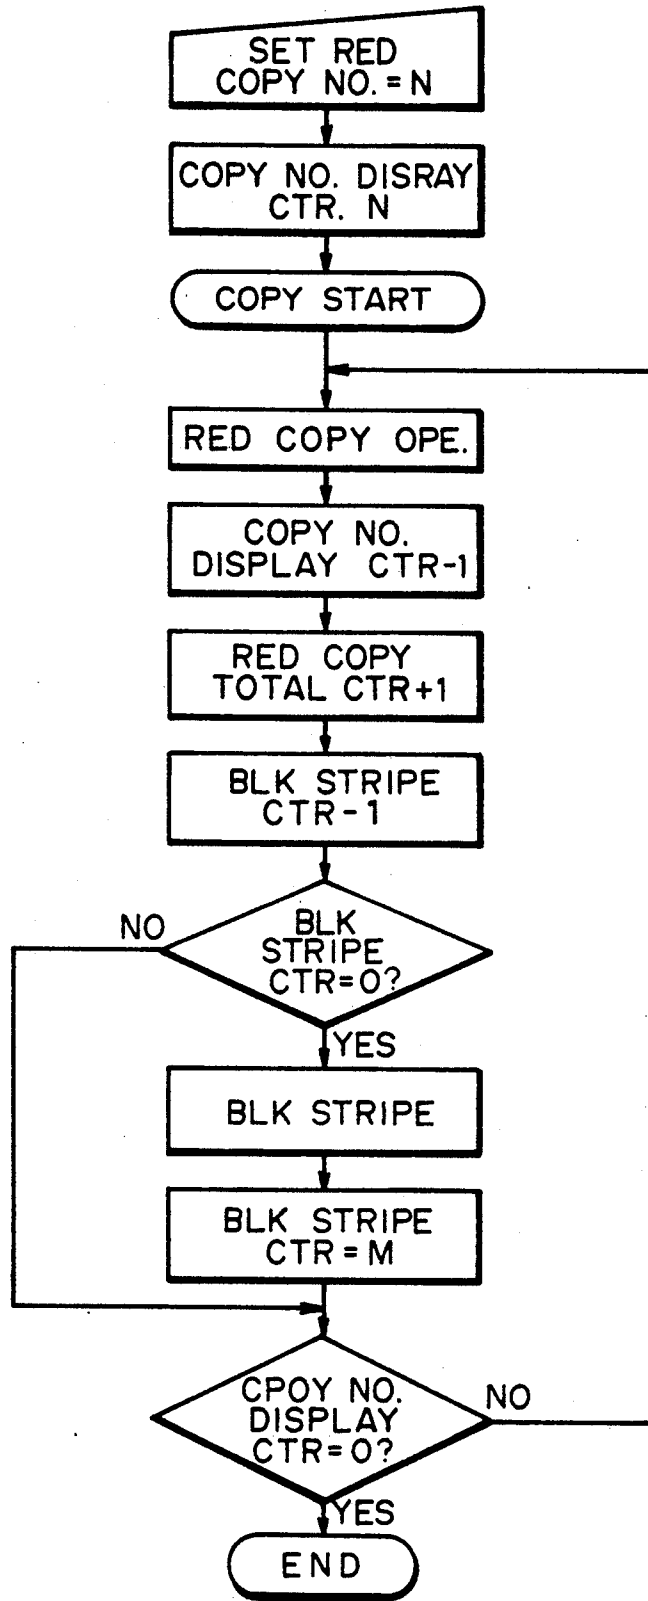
SET RED COPY NO. = N

COPY NO. DISRAY CTR. N

COPY START

RED COPY OPE.

COPY NO. DISPLAY CTR-1

RED COPY TOTAL CTR+1

BLK STRIPE CTR - 1

BLK STRIPE CTR=O?

NO

YES

BLK STRIPE

BLK STRIPE CTR = M

CPOY NO. DISPLAY CTR=O?

NO

YES

END